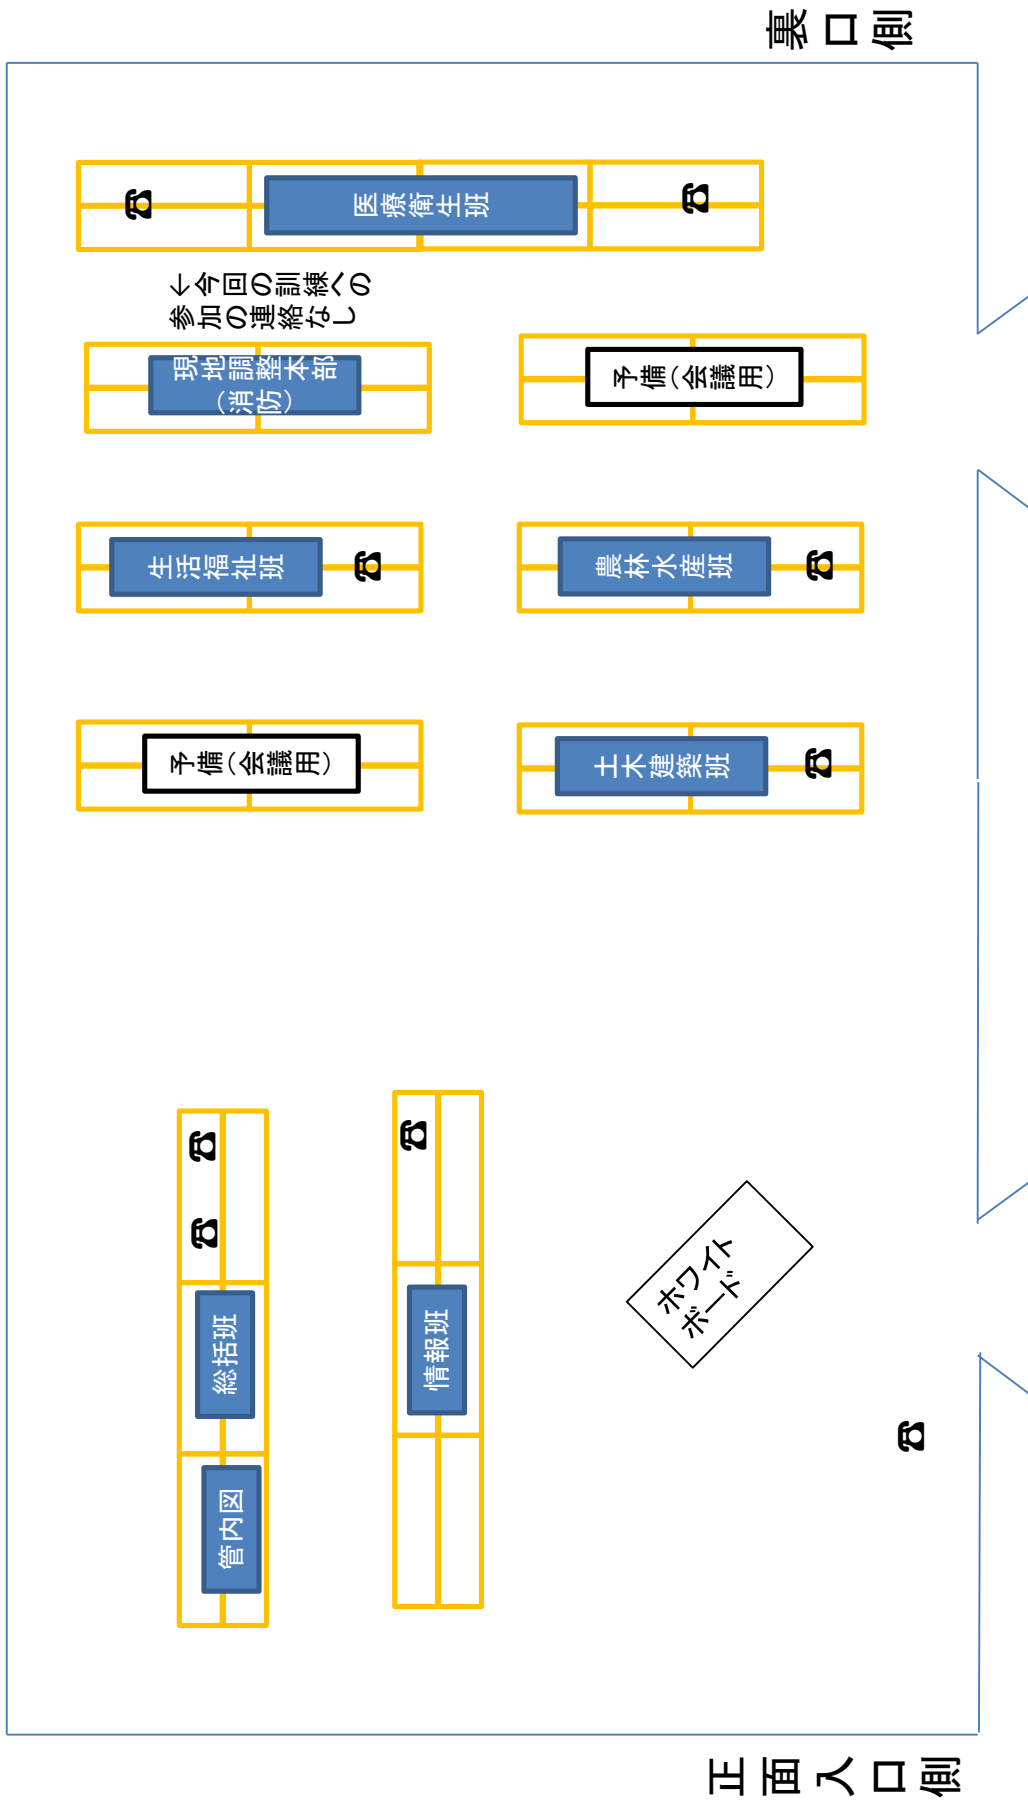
裏口側

☎

医療衛生班

☎

←今回の訓練への参加の連絡なし

現地調整本部（消防）

予備（会議用）

生活福祉班

☎

農林水産班

☎

予備（会議用）

土木建築班

☎

☎

☎

総括班

管内図

☎

情報班

ホワイトボード

☎

正面入口側